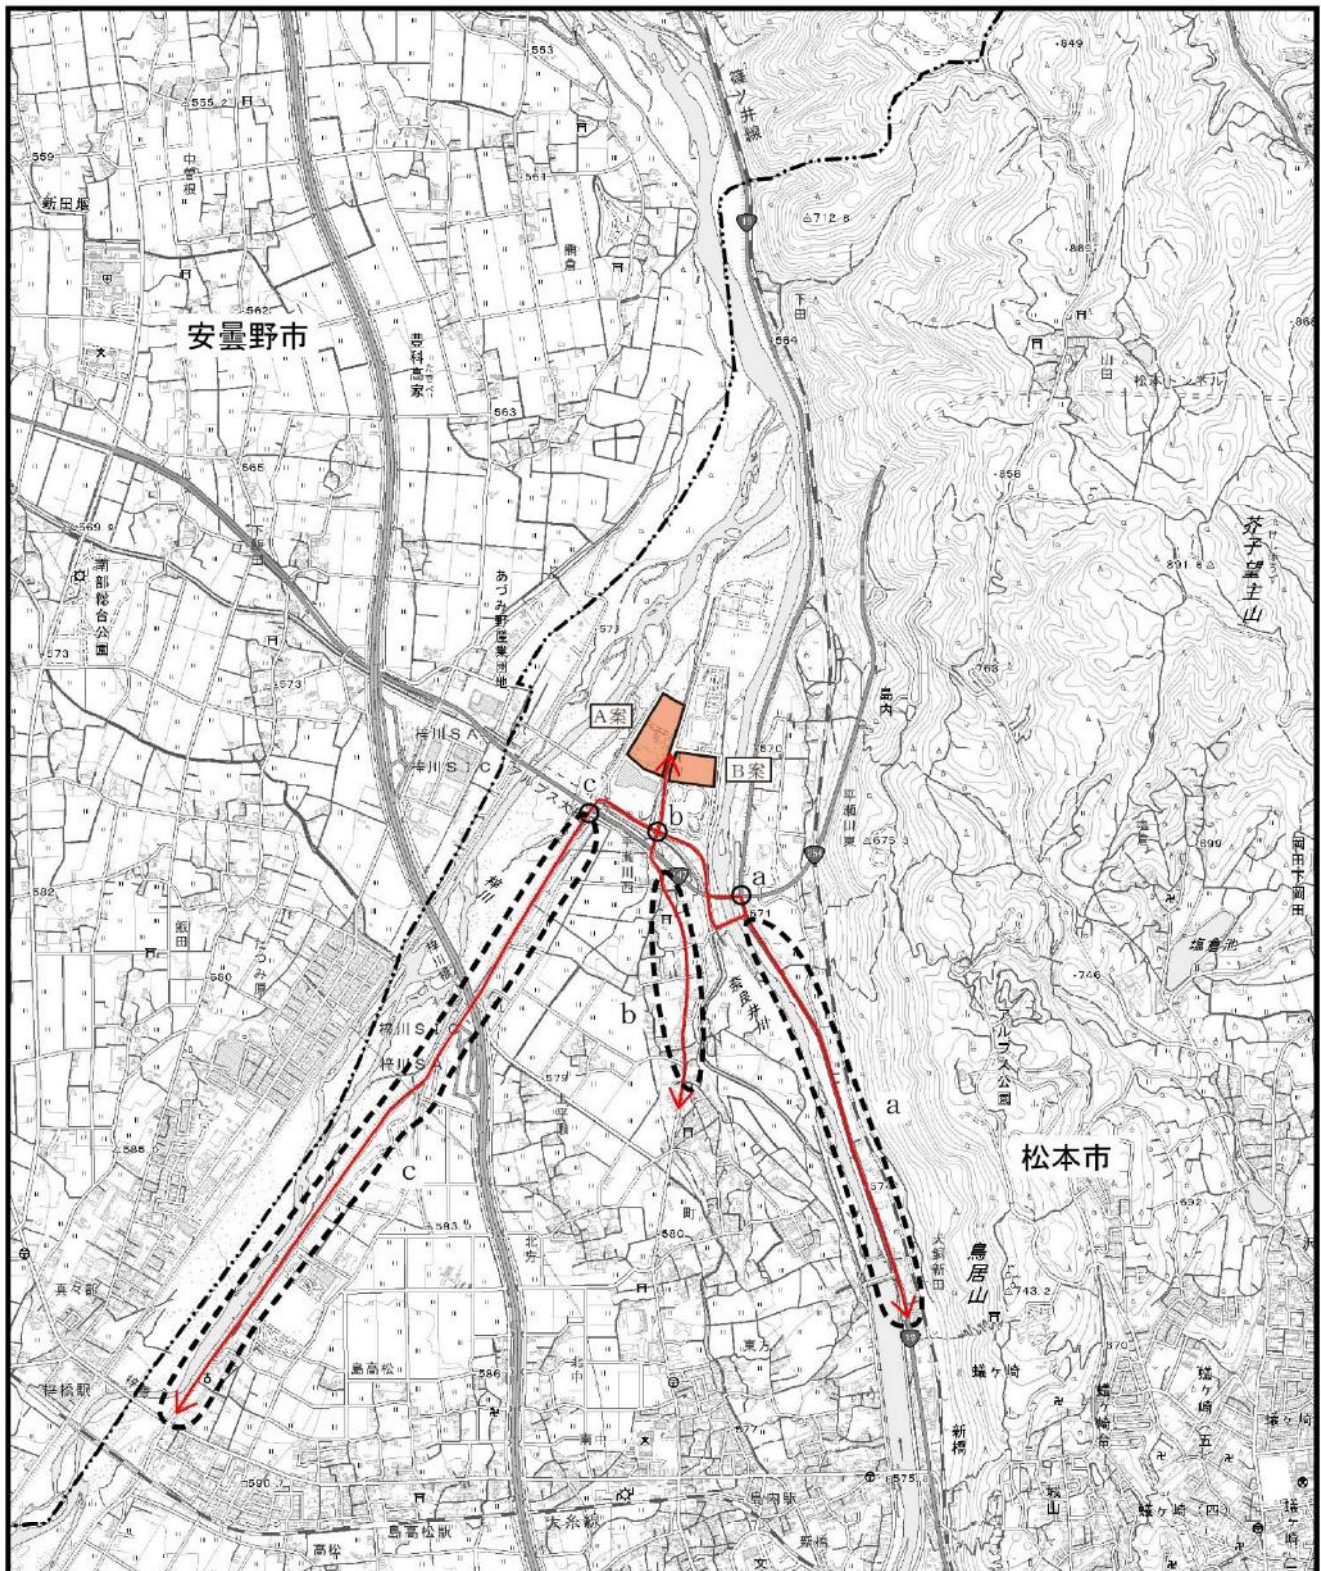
安曇野市

松本市

篠ノ井線

A案

B案

a

b

c

a

b

c

豊科高家

中曽根

新田堰

南部総合公園

あづみ野産業団地

梓川SA

梓川SIC

アルプス大橋

梓川

奈良井川

下田

山田

松本トンネル

芥子望主山

島内

平瀬川東

岡田下岡田

塩倉池

アルプス公園

鳥居山

蟻ケ崎

新橋

城山

島内駅

島高松駅

大糸線

梓橋駅

真々部

島高松

北中

東方

北方

高松

新橋

飯田

たつみ原

平瀬

町

553

555.2

559

561

562

563

564

565

569.9

571

573

575

577

579

580

582

583.5

585

586

590.7

649

712.5

768

858

868

870

891.6

899

675.3

743.2

746

692